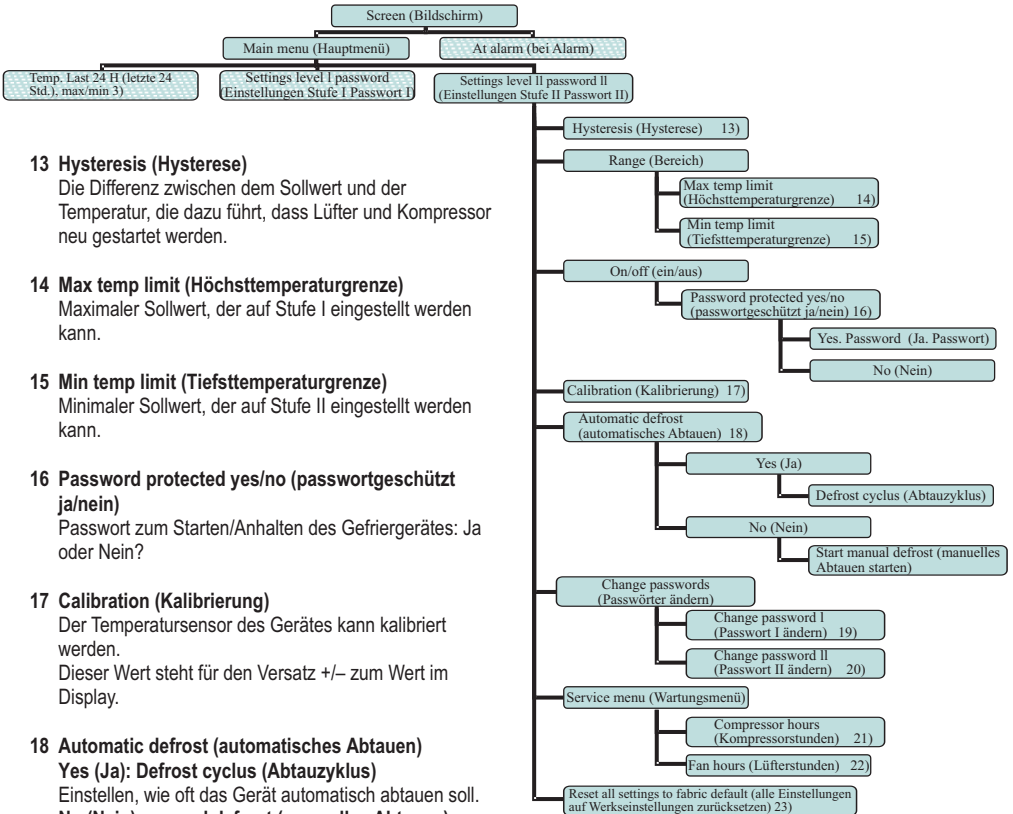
Screen (Bildschirm)

Main menu (Hauptmenü)

At alarm (bei Alarm)

Temp. Last 24 H (letzte 24 Std.), max/min 3)

Settings level l password (Einstellungen Stufe I Passwort I)

Settings level ll password ll (Einstellungen Stufe II Passwort II)

Hysteresis (Hysterese) 13)

Range (Bereich)

Max temp limit (Höchsttemperaturgrenze) 14)

Min temp limit (Tiefsttemperaturgrenze) 15)

On/off (ein/aus)

Password protected yes/no (passwortgeschützt ja/nein) 16)

Yes. Password (Ja. Passwort)

No (Nein)

Calibration (Kalibrierung) 17)

Automatic defrost (automatisches Abtauen) 18)

Yes (Ja)

Defrost cyclus (Abtauzyklus)

No (Nein)

Start manual defrost (manuelles Abtauen starten)

Change passwords (Passwörter ändern)

Change password l (Passwort I ändern) 19)

Change password ll (Passwort II ändern) 20)

Service menu (Wartungsmenü)

Compressor hours (Kompressorstunden) 21)

Fan hours (Lüfterstunden) 22)

Reset all settings to fabric default (alle Einstellungen auf Werkseinstellungen zurücksetzen) 23)

**13 Hysteresis (Hysterese)**
Die Differenz zwischen dem Sollwert und der Temperatur, die dazu führt, dass Lüfter und Kompressor neu gestartet werden.

**14 Max temp limit (Höchsttemperaturgrenze)**
Maximaler Sollwert, der auf Stufe I eingestellt werden kann.

**15 Min temp limit (Tiefsttemperaturgrenze)**
Minimaler Sollwert, der auf Stufe II eingestellt werden kann.

**16 Password protected yes/no (passwortgeschützt ja/nein)**
Passwort zum Starten/Anhalten des Gefriergerätes: Ja oder Nein?

**17 Calibration (Kalibrierung)**
Der Temperatursensor des Gerätes kann kalibriert werden.
Dieser Wert steht für den Versatz +/– zum Wert im Display.

**18 Automatic defrost (automatisches Abtauen)**
**Yes (Ja): Defrost cyclus (Abtauzyklus)**
Einstellen, wie oft das Gerät automatisch abtauen soll.
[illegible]